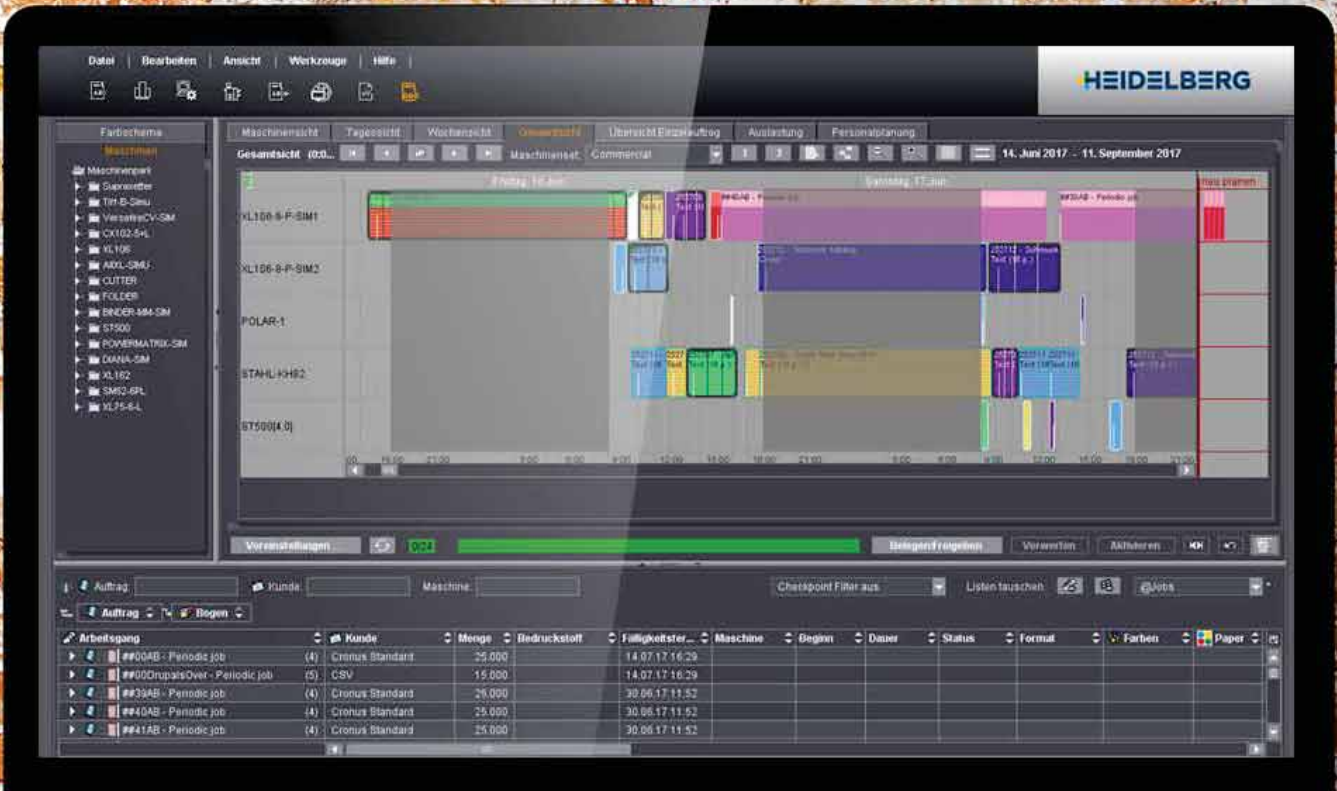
Datei | Bearbeiten | Ansicht | Werkzeuge | Hilfe

HEIDELBERG

Farbschema
Maschinen
Maschinenpark
Supersetter
Tiff-B-Simu
VersafireCV-SIM
CX102-5+L
XL106
AIXL-SIMU
CUTTER
FOLDER
BINDER-MM-SIM
ST500
POWERMATRIX-SIM
DIANA-SIM
XL162
SM52-6PL
XL75-6-L

Maschinensicht | Tagessicht | Wochensicht | Gesamtsicht | Übersicht Einzelauftrag | Auslastung | Personalplanung

Gesamtsicht (0:0... Maschinenset: Commercial 1 2 14. Juni 2017 - 11. September 2017

Freitag, 16.Juni | Samstag, 17.Juni | neu planen

XL106-8-P-SIM1
XL106-8-P-SIM2
POLAR-1
STAHL-KH82
ST500[4,0]

##04AB - Periodic job
##30AB - Periodic job

Voreinstellungen... 0/24 Belegen/Freigeben Verwerfen Aktivieren

Auftrag: Kunde: Maschine: Checkpoint Filter aus Listen tauschen @Jobs

Auftrag Bogen

| Arbeitsgang | | Kunde | Menge | Bedruckstoff | Fälligkeitster... | Maschine | Beginn | Dauer | Status | Format | Farben | Paper |
|---|---|---|---|---|---|---|---|---|---|---|---|---|
| ##00AB - Periodic job | (4) | Cronus Standard | 25.000 | | 14.07.17 16:29 | | | | | | | |
| ##00DrupalsOver - Periodic job | (5) | CSV | 15.000 | | 14.07.17 16:29 | | | | | | | |
| ##39AB - Periodic job | (4) | Cronus Standard | 25.000 | | 30.06.17 11:52 | | | | | | | |
| ##40AB - Periodic job | (4) | Cronus Standard | 25.000 | | 30.06.17 11:52 | | | | | | | |
| ##41AB - Periodic job | (4) | Cronus Standard | 25.000 | | 30.06.17 11:52 | | | | | | | |